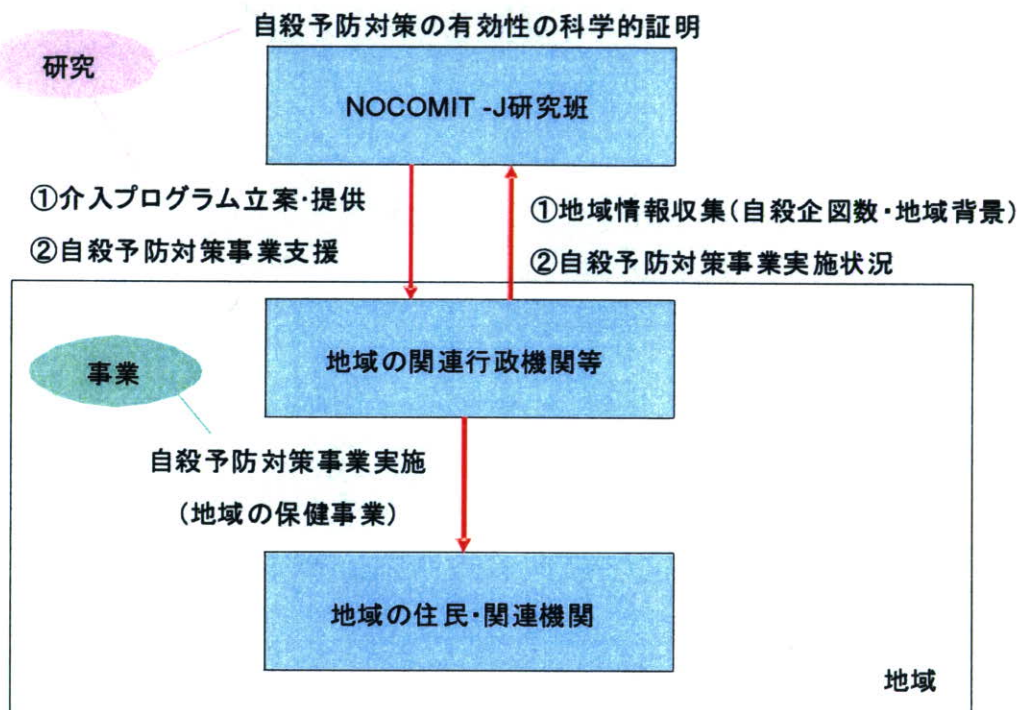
自殺予防対策の有効性の科学的証明

研究

NOCOMIT -J研究班

①介入プログラム立案·提供

②自殺予防対策事業支援

①地域情報収集(自殺企図数·地域背景)

②自殺予防対策事業実施状況

事業

地域の関連行政機関等

自殺予防対策事業実施

(地域の保健事業)

地域の住民·関連機関

地域